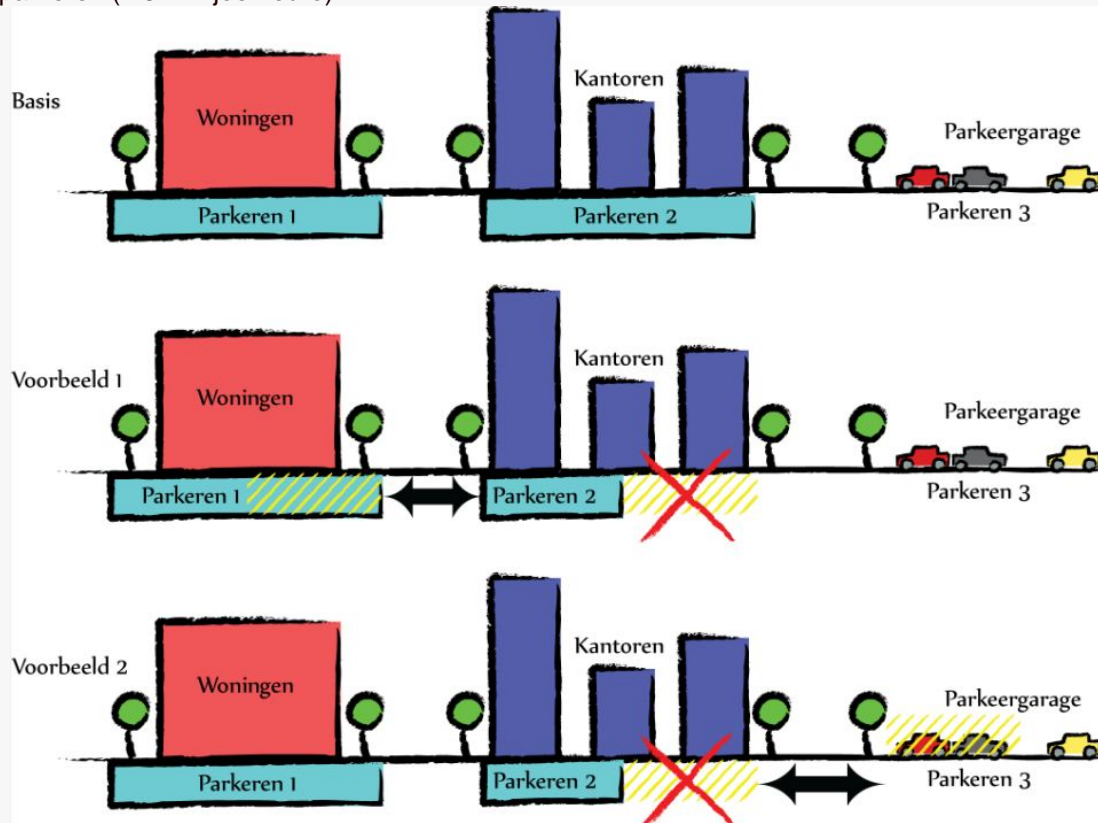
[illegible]

Basis

Woningen

Kantoren

Parkeergarage

Parkeren 1

Parkeren 2

Parkeren 3

Voorbeeld 1

Woningen

Kantoren

Parkeergarage

Parkeren 1

Parkeren 2

Parkeren 3

Voorbeeld 2

Woningen

Kantoren

Parkeergarage

Parkeren 1

Parkeren 2

Parkeren 3